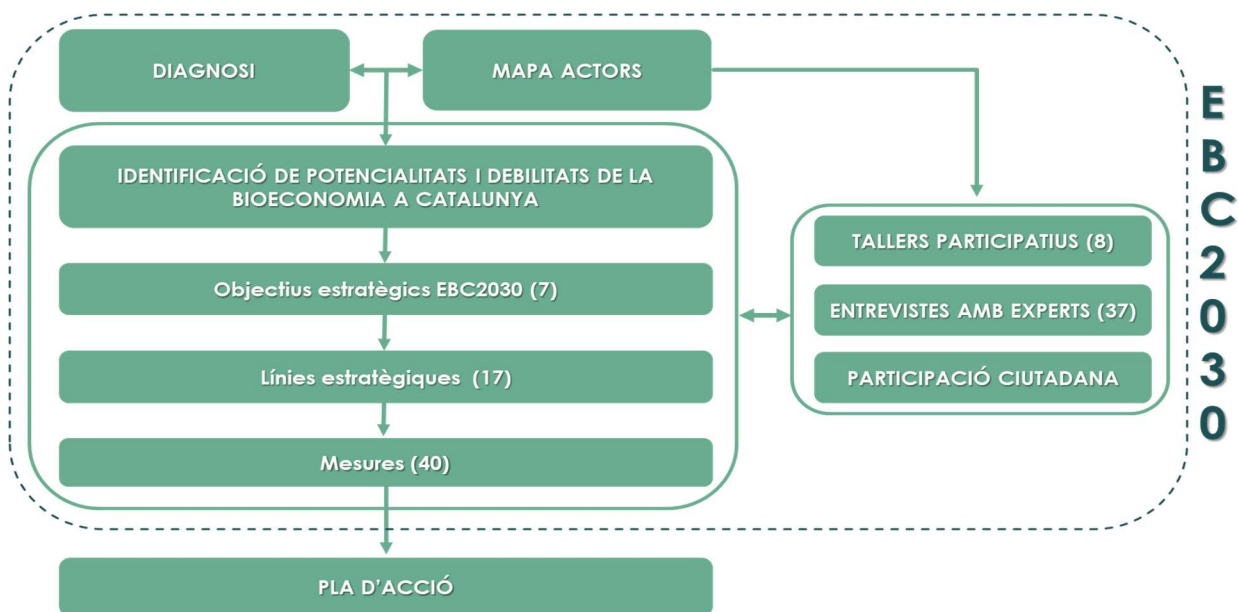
DIAGNOSI

MAPA ACTORS

IDENTIFICACIÓ DE POTENCIALITATS I DEBILITATS DE LA BIOECONOMIA A CATALUNYA

Objectius estratègics EBC2030 (7)

Línies estratègiques (17)

Mesures (40)

TALLERS PARTICIPATIUS (8)

ENTREVISTES AMB EXPERTS (37)

PARTICIPACIÓ CIUTADANA

E B C 2 0 3 0

PLA D'ACCIÓ